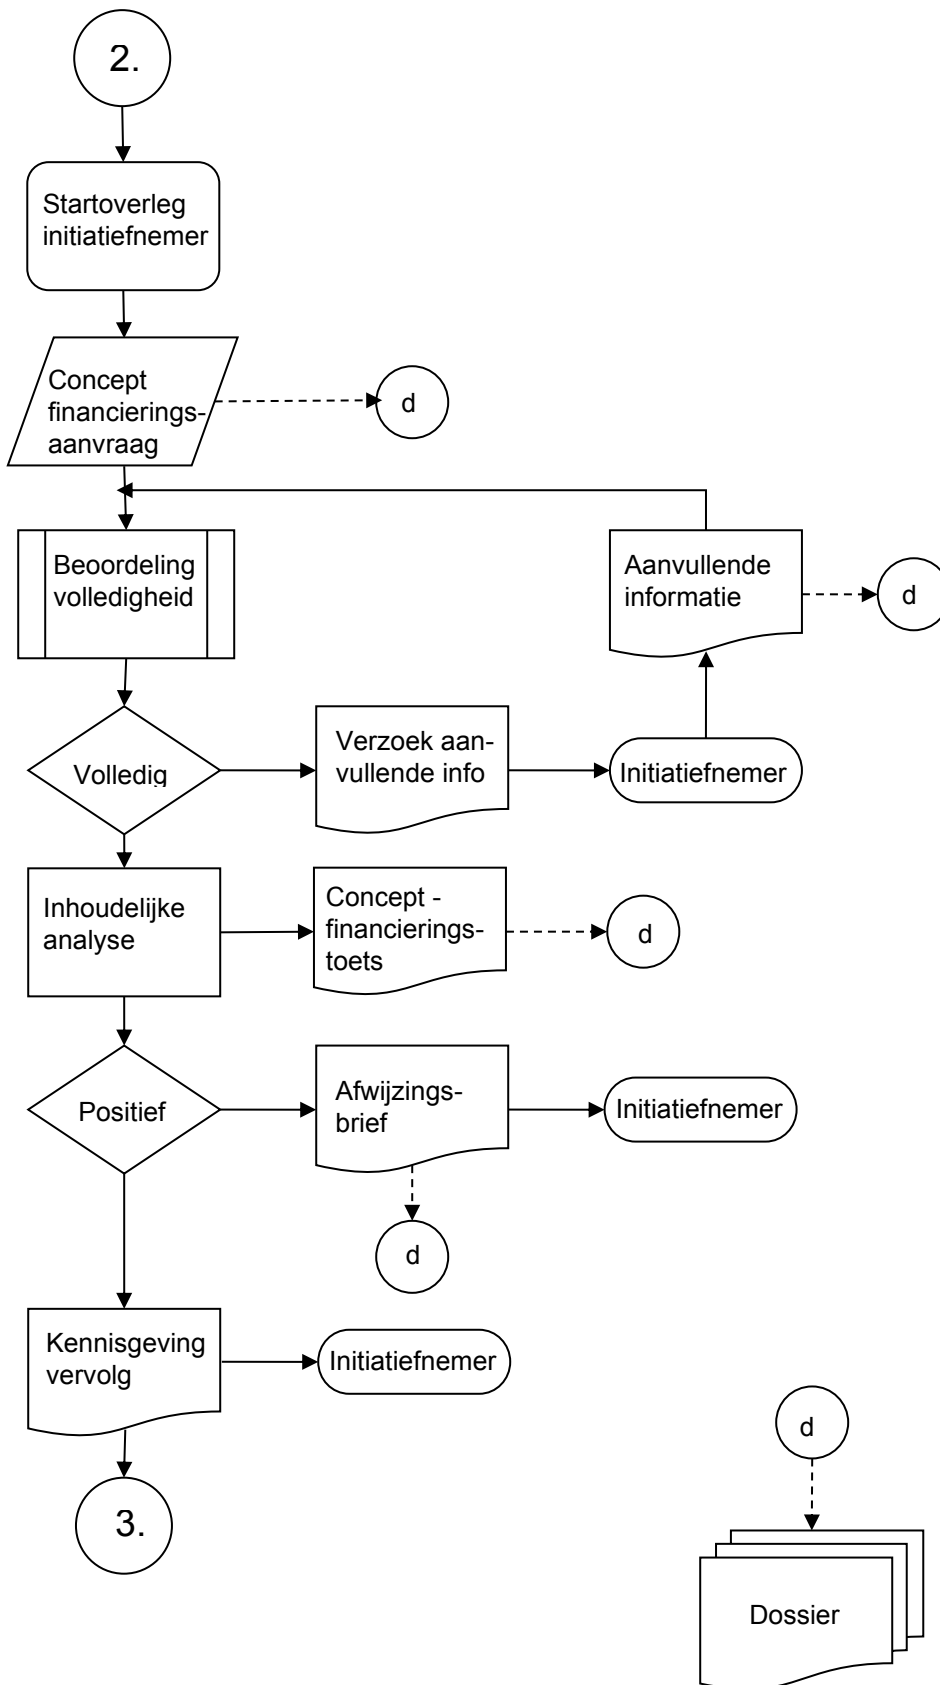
2.

Startoverleg initiatiefnemer

Concept financieringsaanvraag

d

Beoordeling volledigheid

Aanvullende informatie

d

Volledig

Verzoek aanvullende info

Initiatiefnemer

Inhoudelijke analyse

Concept - financieringstoets

d

Positief

Afwijzingsbrief

Initiatiefnemer

d

Kennisgeving vervolg

Initiatiefnemer

3.

d

Dossier